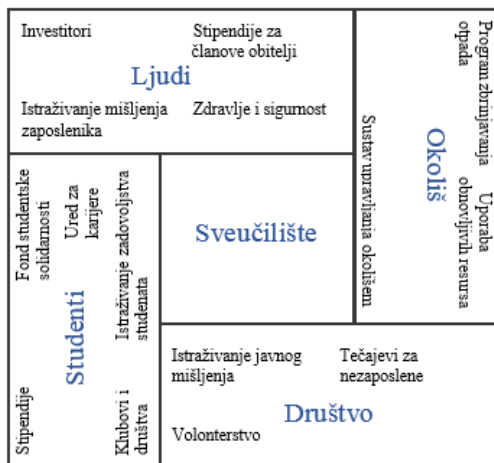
Investitori

Stipendije za članove obitelji

Ljudi

Istraživanje mišljenja zaposlenika

Zdravlje i sigurnost

Program zbrinjavanja otpada

Uporaba obnovljivih resursa

Okoliš

Sustav upravljanja okolišem

Fond studentske solidarnosti

Ured za karijere

Istraživanje zadovoljstva studenata

Studenti

Stipendije

Klubovi i društva

Sveučilište

Istraživanje javnog mišljenja

Tečajevi za nezaposlene

Društvo

Volonterstvo